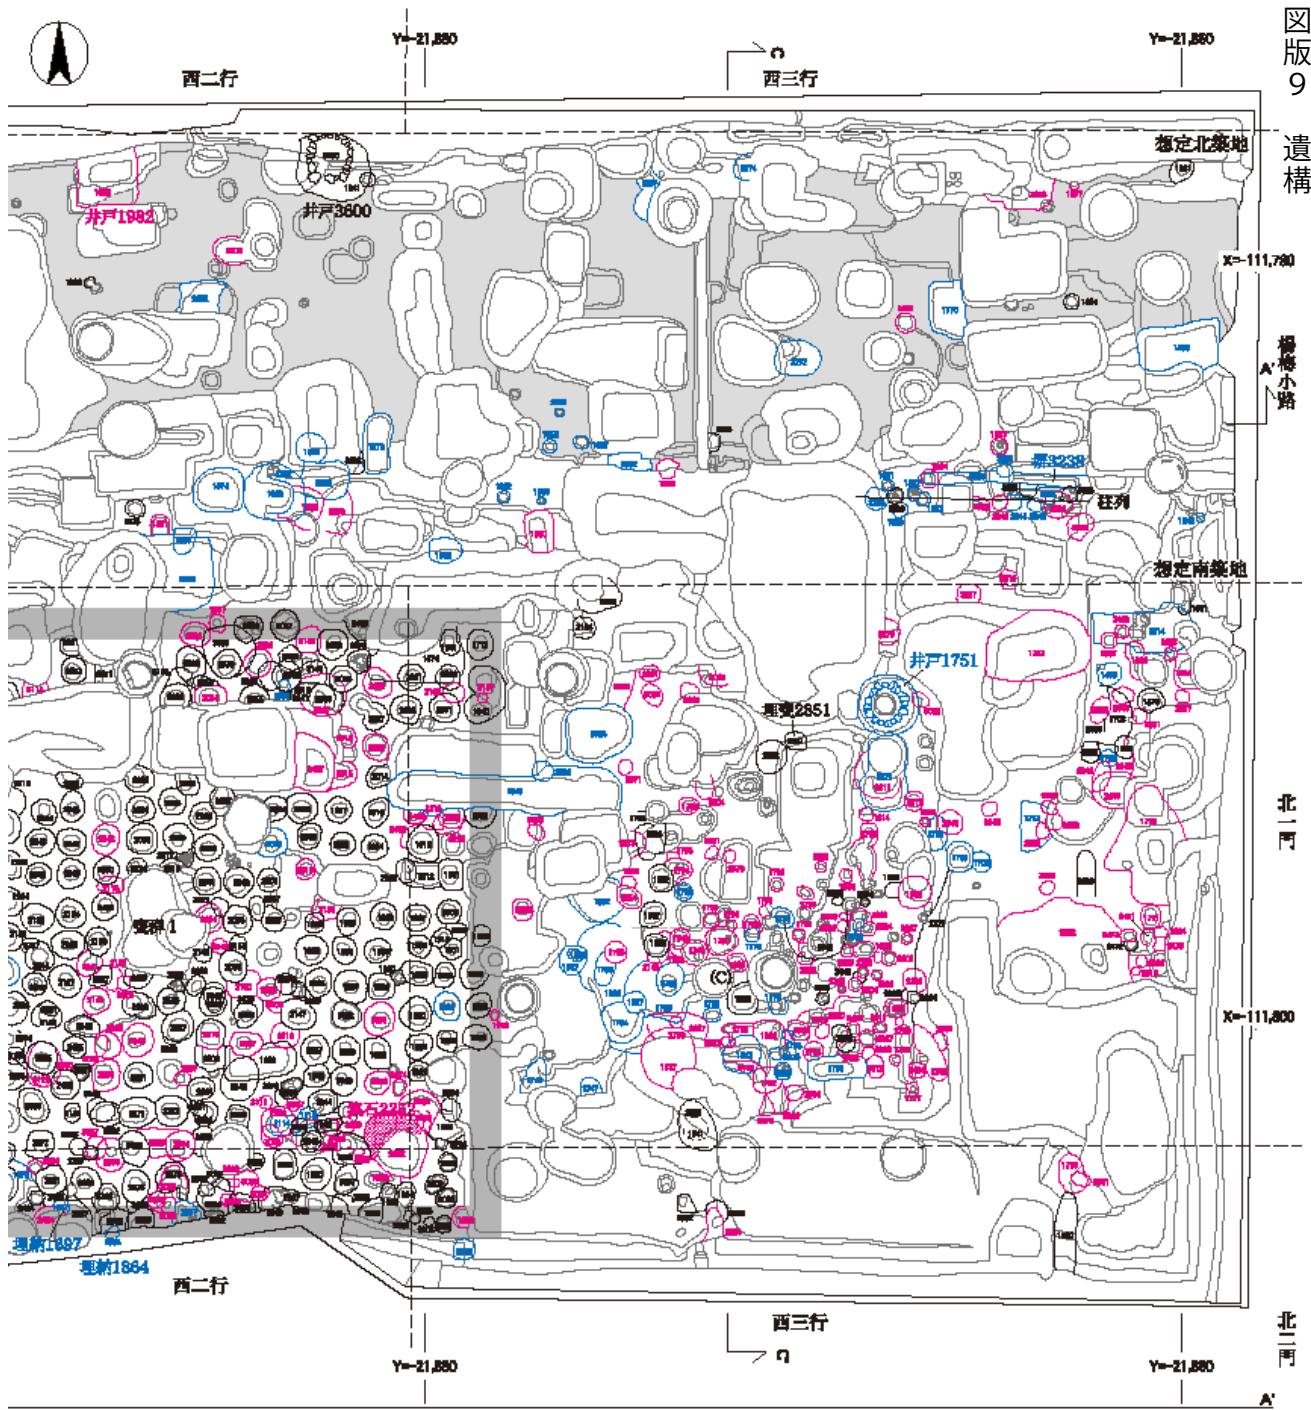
図版9 遺構

Y=-21,880

西二行

西三行

Y=-21,860

想定北築地

井戸1982

井戸3600

X=-111,780

楊梅小路

A'

溝3238

柱列

想定南築地

井戸1751

埋甕2851

北一門

遺構1

X=-111,800

集石2254

埋納1897

埋納1864

西二行

西三行

北二門

Y=-21,880

Y=-21,860

A'